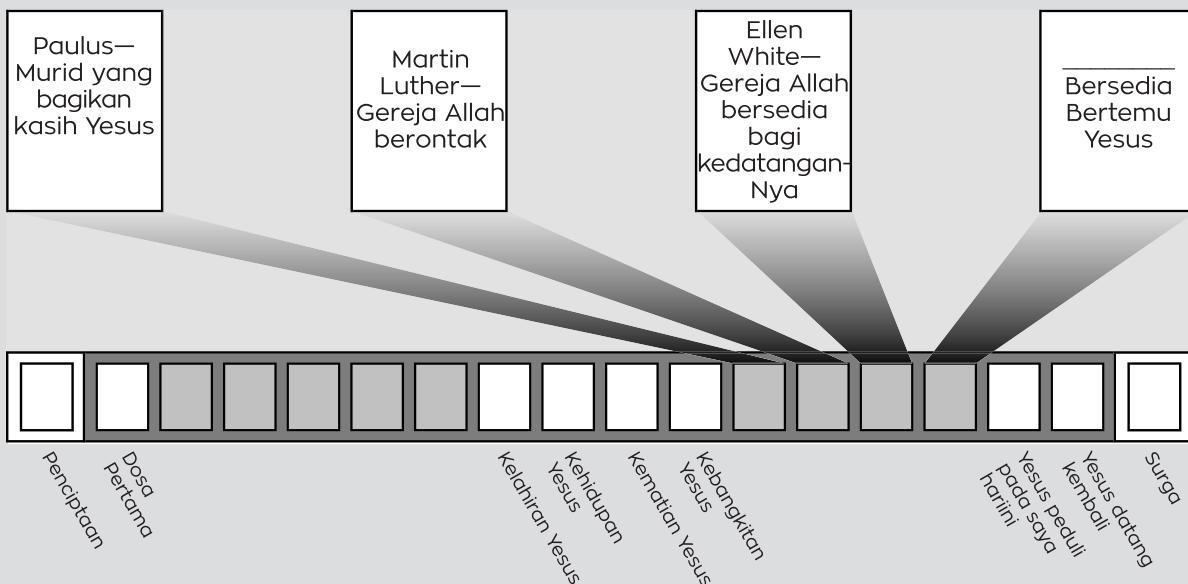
Paulus—Murid yang bagikan kasih Yesus

Martin Luther—Gereja Allah berontak

Ellen White—Gereja Allah bersedia bagi kedatangan-Nya

________ Bersedia Bertemu Yesus

Penciptaan

Dosa Pertama

Kelahiran Yesus

Kehidupan Yesus

Kematian Yesus

Kebangkitan Yesus

Yesus peduli pada saya hari ini

Yesus datang kembali

Surga